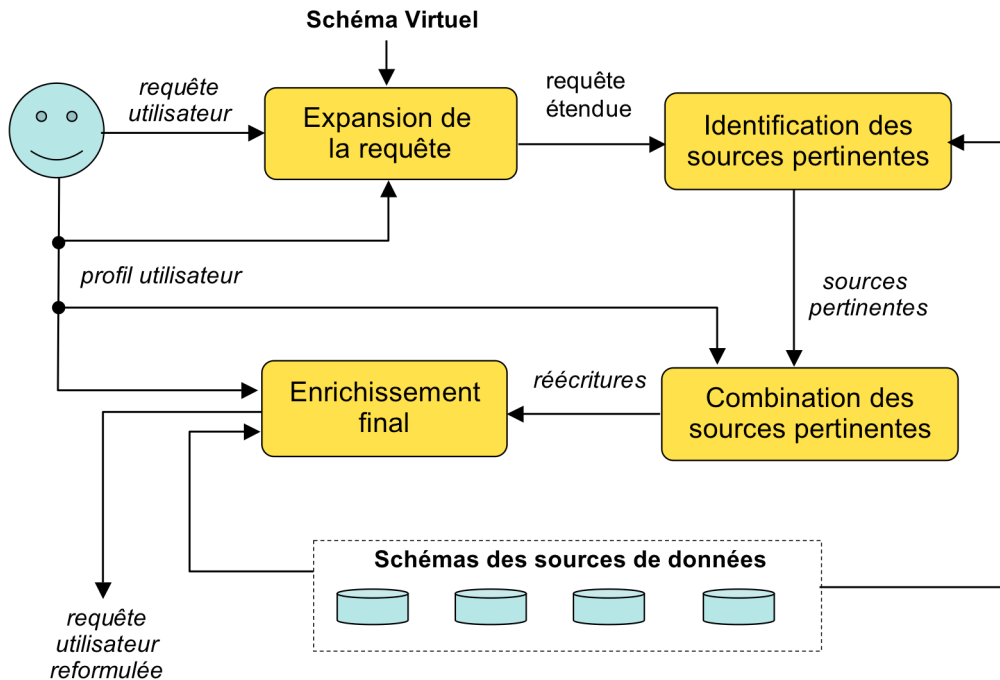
Schéma Virtuel

requête utilisateur

Expansion de la requête

requête étendue

Identification des sources pertinentes

profil utilisateur

sources pertinentes

Enrichissement final

réécritures

Combination des sources pertinentes

Schémas des sources de données

requête utilisateur reformulée